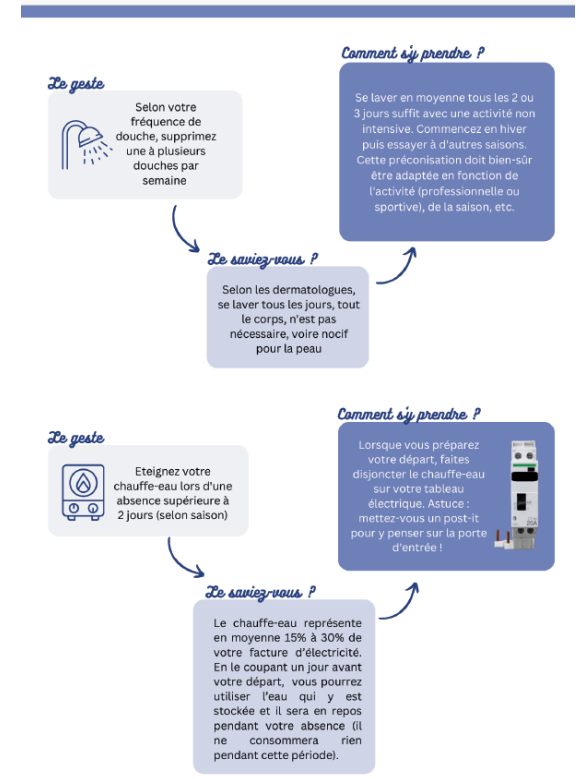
Le geste

Selon votre fréquence de douche, supprimez une à plusieurs douches par semaine

Comment s'y prendre ?

Se laver en moyenne tous les 2 ou 3 jours suffit avec une activité non intensive. Commencez en hiver puis essayer à d'autres saisons. Cette préconisation doit bien-sûr être adaptée en fonction de l'activité (professionnelle ou sportive), de la saison, etc.

Le saviez-vous ?

Selon les dermatologues, se laver tous les jours, tout le corps, n'est pas nécessaire, voire nocif pour la peau

Le geste

Eteignez votre chauffe-eau lors d'une absence supérieure à 2 jours (selon saison)

Comment s'y prendre ?

Lorsque vous préparez votre départ, faites disjoncter le chauffe-eau sur votre tableau électrique. Astuce : mettez-vous un post-it pour y penser sur la porte d'entrée !

Le saviez-vous ?

Le chauffe-eau représente en moyenne 15% à 30% de votre facture d'électricité. En le coupant un jour avant votre départ, vous pourrez utiliser l'eau qui y est stockée et il sera en repos pendant votre absence (il ne consommera rien pendant cette période).